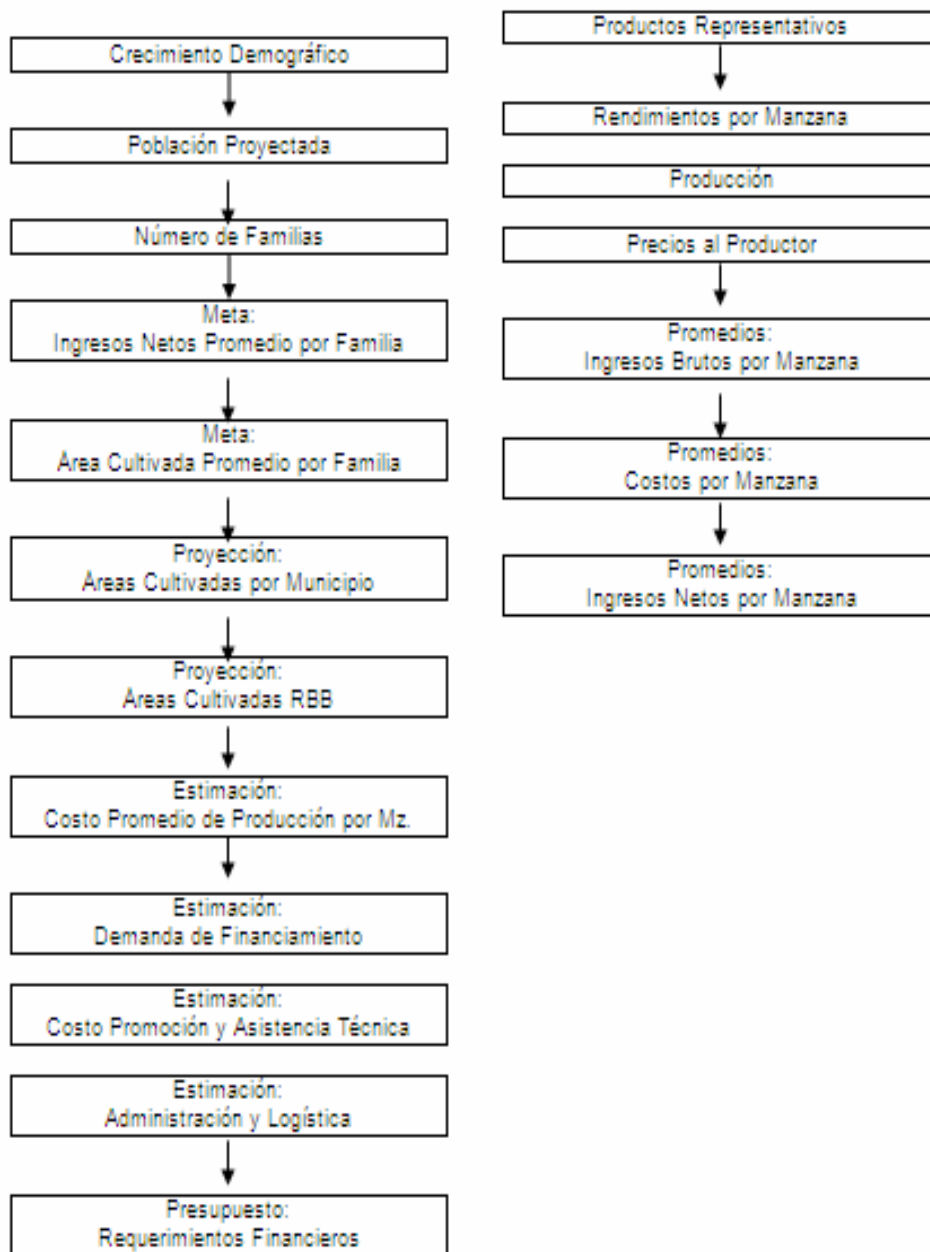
Crecimiento Demográfico

Población Proyectada

Número de Familias

Meta:
Ingresos Netos Promedio por Familia

Meta:
Área Cultivada Promedio por Familia

Proyección:
Areas Cultivadas por Municipio

Proyección:
Áreas Cultivadas RBB

Estimación:
Costo Promedio de Producción por Mz.

Estimación:
Demanda de Financiamiento

Estimación:
Costo Promoción y Asistencia Técnica

Estimación:
Administración y Logística

Presupuesto:
Requerimientos Financieros

Productos Representativos

Rendimientos por Manzana

Producción

Precios al Productor

Promedios:
Ingresos Brutos por Manzana

Promedios:
Costos por Manzana

Promedios:
Ingresos Netos por Manzana